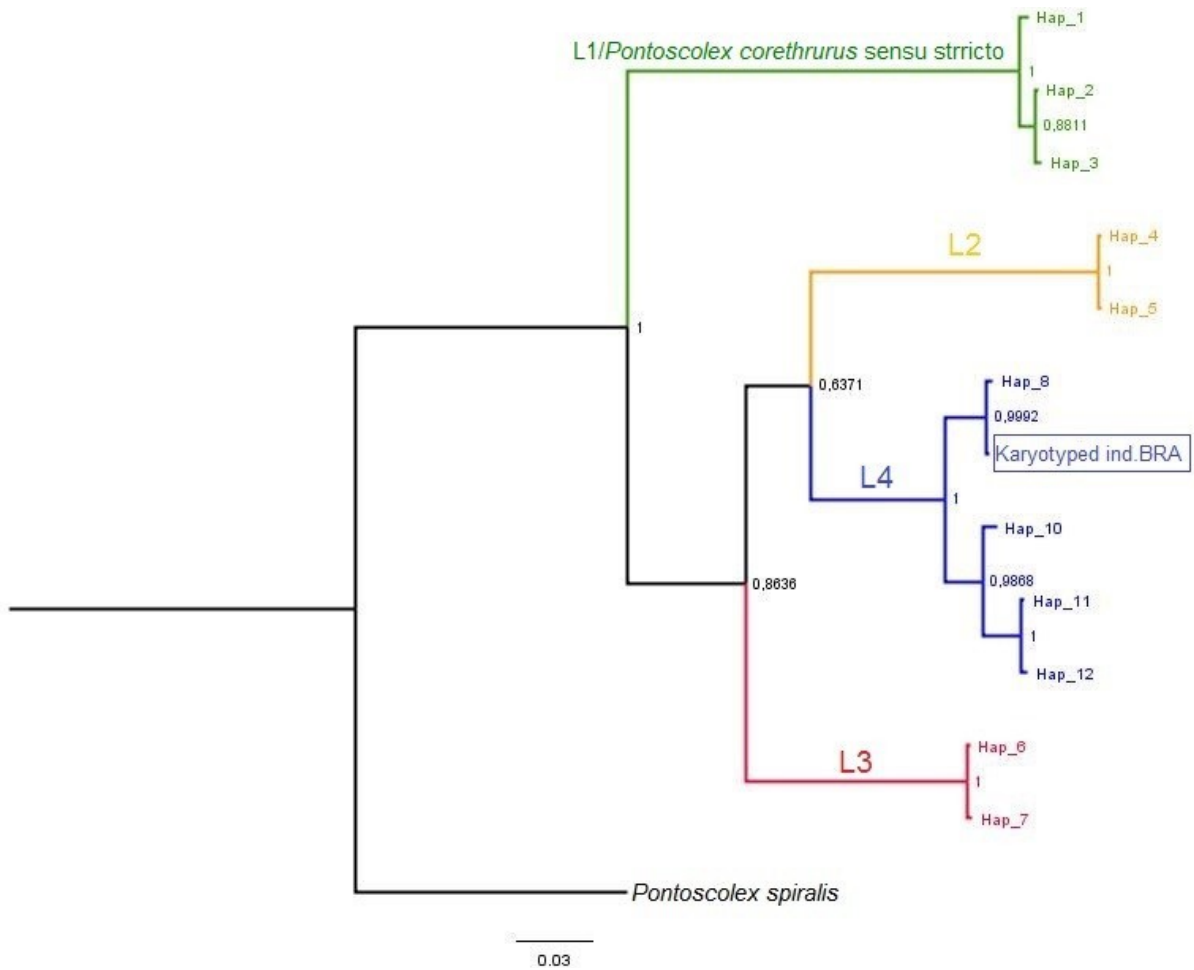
L1/*Pontoscolex corethrurus* sensu strricto

Hap_1

1

Hap_2

0,8811

Hap_3

L2

Hap_4

1

Hap_5

1

0,6371

Hap_8

0,9992

Karyotyped ind.BRA

L4

1

Hap_10

0,8636

0,9868

Hap_11

1

Hap_12

Hap_6

L3

1

Hap_7

*Pontoscolex spiralis*

0.03